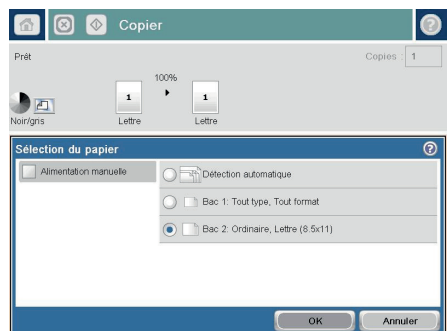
Copier

Prêt

Copies 1

100%

1

1

Noir/gris

Lettre

Lettre

Sélection du papier

Alimentation manuelle

Détection automatique

Bac 1: Tout type, Tout format

Bac 2: Ordinaire, Lettre (8.5x11)

OK

Annuler